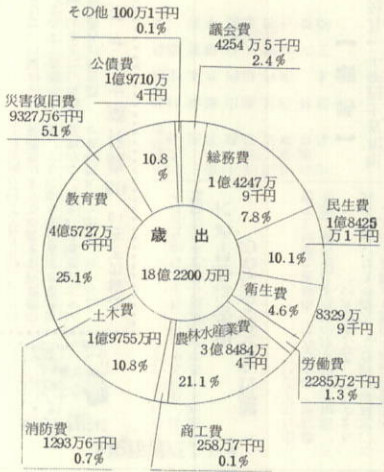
その他 100万1千円
0.1%

議会費
4254万5千円
2.4%

公債費
1億9710万
4千円

災害復旧費
9327万6千円
5.1%

10.8
%

総務費
1億4247万
9千円
7.8%

民生費
1億8425
万1千円
10.1%

教育費
4億5727万
6千円
25.1%

歳　出
18億2200万円

衛生費
4.6%

8329万
9千円

土木費
1億9755万円
10.8%

農林水産業費
3億8484万
4千円
21.1%

労働費
2285万2千円
1.3%

消防費
1293万6千円
0.7%

商工費
258万7千円
0.1%